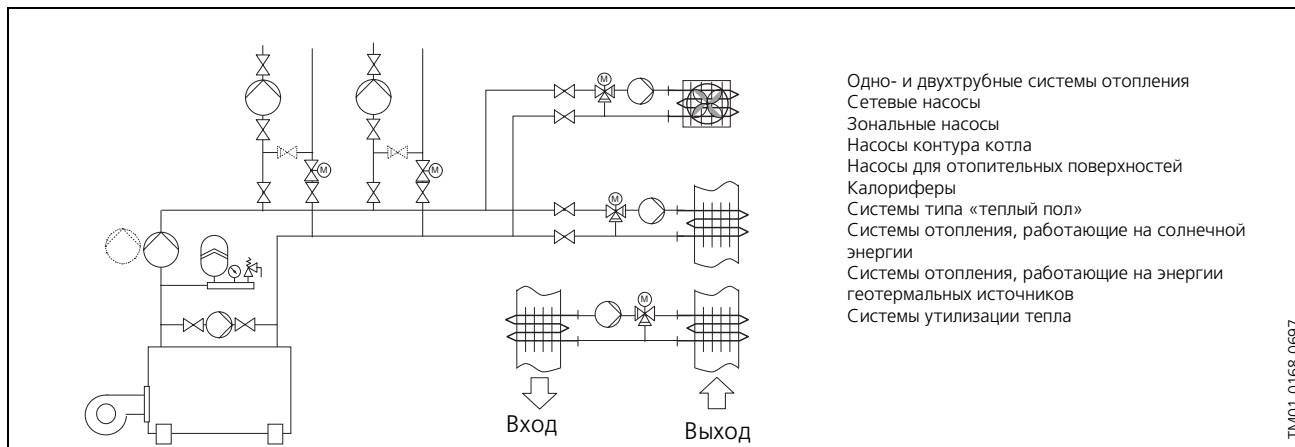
Одно- и двухтрубные системы отопления
Сетевые насосы
Зональные насосы
Насосы контура котла
Насосы для отопительных поверхностей
Калориферы
Системы типа «теплый пол»
Системы отопления, работающие на солнечной энергии
Системы отопления, работающие на энергии геотермальных источников
Системы утилизации тепла

M
M
M
M
M

Вход
Выход

TM01 0168 0697